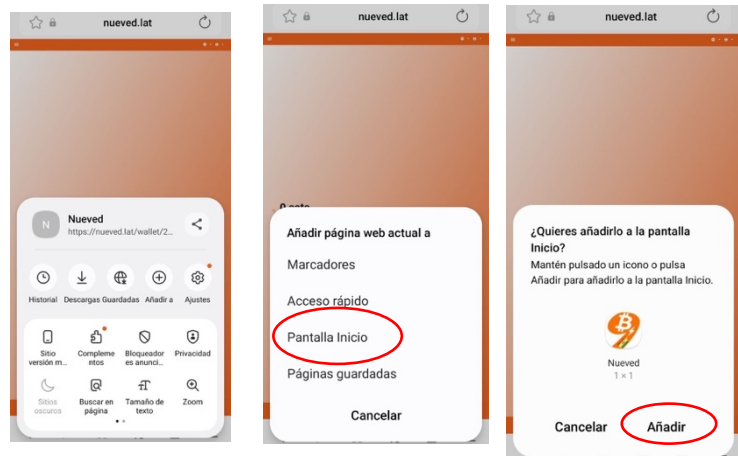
nueved.lat

N
Nueved
https://nueved.lat/wallet/2...

Historial
Descargas
Guardadas
Añadir a
Ajustes

Sitio versión m...
Complementos
Bloqueador es anunci...
Privacidad
Sitios oscuros
Buscar en página
Tamaño de texto
Zoom

nueved.lat

Añadir página web actual a

Marcadores

Acceso rápido

Pantalla Inicio

Páginas guardadas

Cancelar

nueved.lat

¿Quieres añadirlo a la pantalla Inicio?
Mantén pulsado un icono o pulsa Añadir para añadirlo a la pantalla Inicio.

Nueved
1 × 1

Cancelar
Añadir